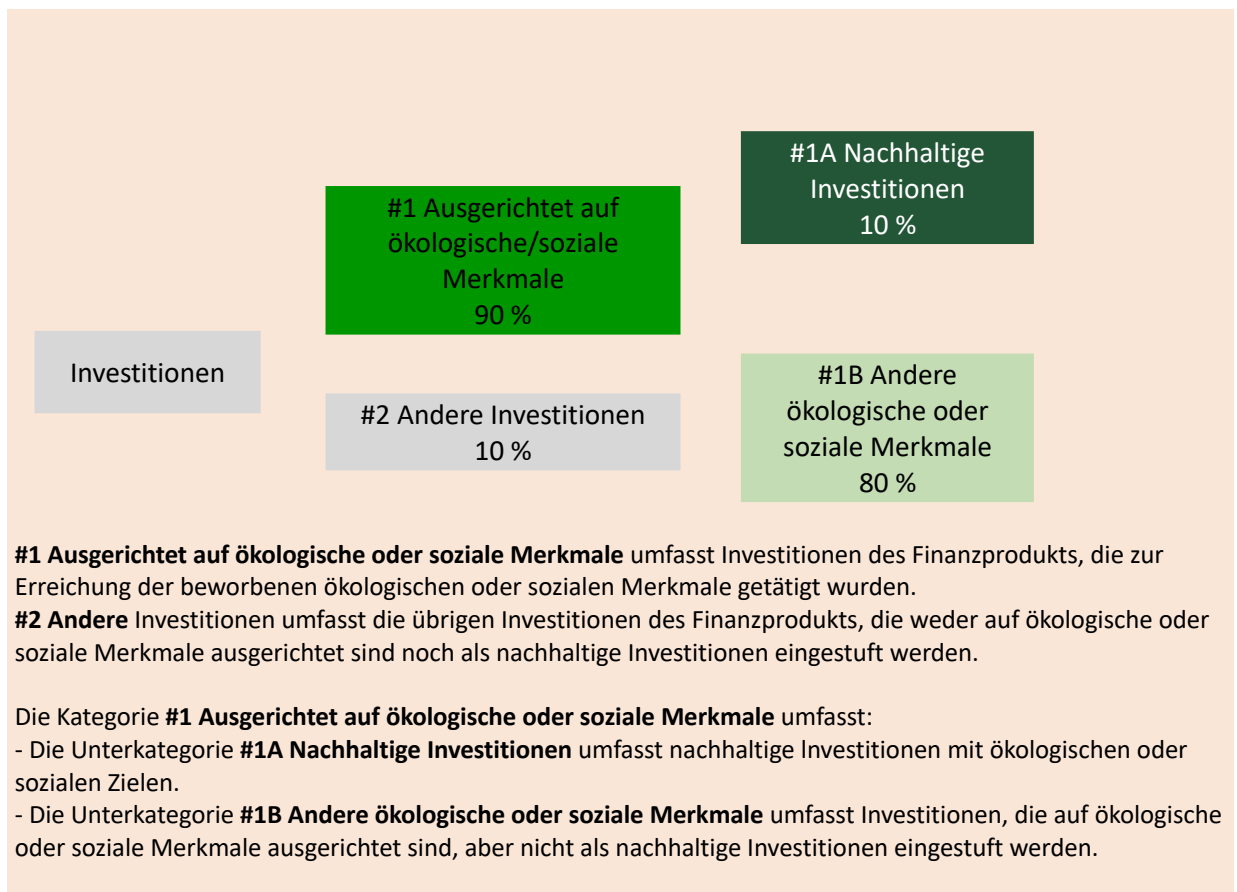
Investitionen

#1 Ausgerichtet auf ökologische/soziale Merkmale
90 %

#2 Andere Investitionen
10 %

#1A Nachhaltige Investitionen
10 %

#1B Andere ökologische oder soziale Merkmale
80 %

**#1 Ausgerichtet auf ökologische oder soziale Merkmale** umfasst Investitionen des Finanzprodukts, die zur Erreichung der beworbenen ökologischen oder sozialen Merkmale getätigt wurden.
**#2 Andere** Investitionen umfasst die übrigen Investitionen des Finanzprodukts, die weder auf ökologische oder soziale Merkmale ausgerichtet sind noch als nachhaltige Investitionen eingestuft werden.

Die Kategorie **#1 Ausgerichtet auf ökologische oder soziale Merkmale** umfasst:
- Die Unterkategorie **#1A Nachhaltige Investitionen** umfasst nachhaltige lnvestitionen mit ökologischen oder sozialen Zielen.
- Die Unterkategorie **#1B Andere ökologische oder soziale Merkmale** umfasst Investitionen, die auf ökologische oder soziale Merkmale ausgerichtet sind, aber nicht als nachhaltige Investitionen eingestuft werden.